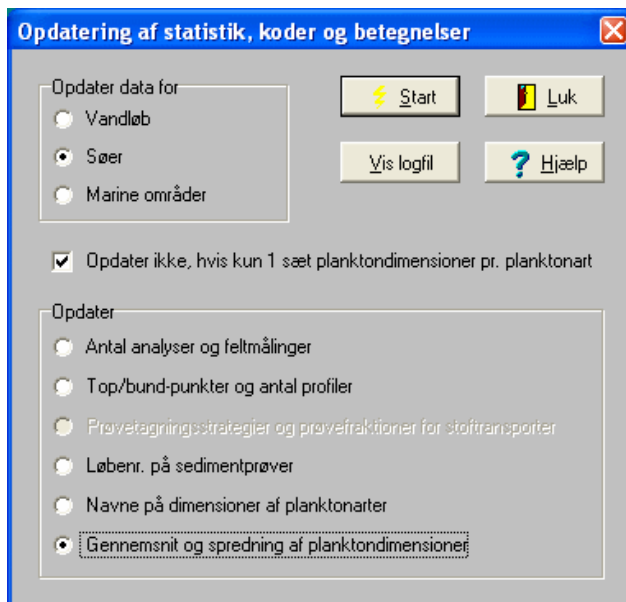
Opdatering af statistik, koder og betegnelser

Opdater data for
Vandløb
Søer
Marine områder

Start
Luk
Vis logfil
? Hjælp

Opdater ikke, hvis kun 1 sæt planktondimensioner pr. planktonart

Opdater
Antal analyser og feltmålinger
Top/bund-punkter og antal profiler
Prøvetagningsstrategier og prøvefraktioner for stoftransporter
Løbenr. på sedimentprøver
Navne på dimensioner af planktonarter
Gennemsnit og spredning af planktondimensioner